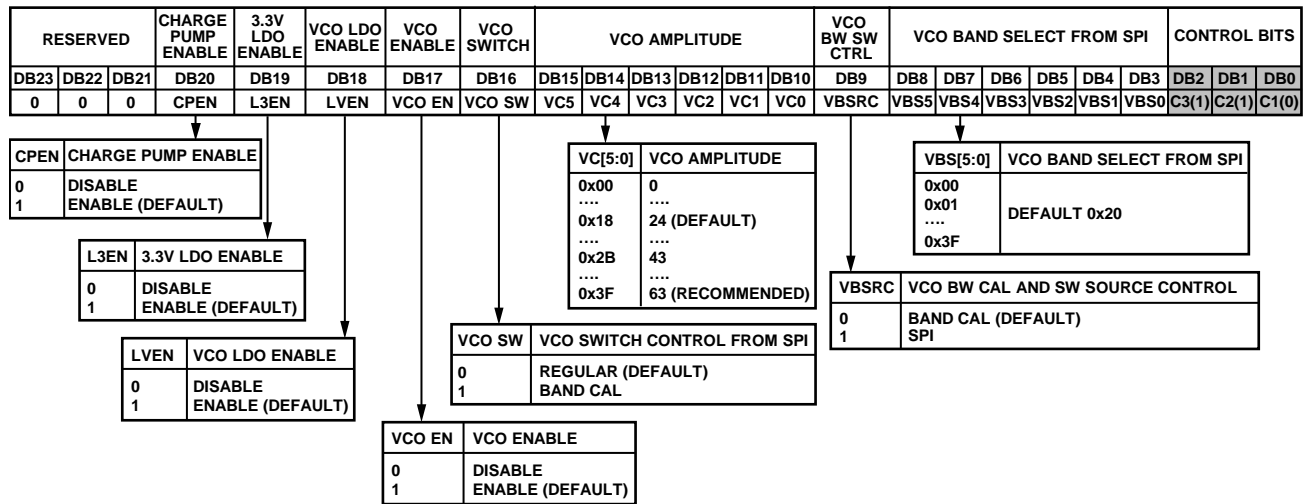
| RESERVED | | | CHARGE PUMP ENABLE | 3.3V LDO ENABLE | VCO LDO ENABLE | VCO ENABLE | VCO SWITCH | VCO AMPLITUDE | | | | | | VCO BW SW CTRL | VCO BAND SELECT FROM SPI | | | | | | CONTROL BITS | | |
|---|---|---|---|---|---|---|---|---|---|---|---|---|---|---|---|---|---|---|---|---|---|---|---|
| DB23 | DB22 | DB21 | DB20 | DB19 | DB18 | DB17 | DB16 | DB15 | DB14 | DB13 | DB12 | DB11 | DB10 | DB9 | DB8 | DB7 | DB6 | DB5 | DB4 | DB3 | DB2 | DB1 | DB0 |
| 0 | 0 | 0 | CPEN | L3EN | LVEN | VCO EN | VCO SW | VC5 | VC4 | VC3 | VC2 | VC1 | VC0 | VBSRC | VBS5 | VBS4 | VBS3 | VBS2 | VBS1 | VBS0 | C3(1) | C2(1) | C1(0) |

| CPEN | CHARGE PUMP ENABLE |
|---|---|
| 0 | DISABLE |
| 1 | ENABLE (DEFAULT) |

| L3EN | 3.3V LDO ENABLE |
|---|---|
| 0 | DISABLE |
| 1 | ENABLE (DEFAULT) |

| LVEN | VCO LDO ENABLE |
|---|---|
| 0 | DISABLE |
| 1 | ENABLE (DEFAULT) |

| VCO EN | VCO ENABLE |
|---|---|
| 0 | DISABLE |
| 1 | ENABLE (DEFAULT) |

| VC[5:0] | VCO AMPLITUDE |
|---|---|
| 0x00 | 0 |
| .... | .... |
| 0x18 | 24 (DEFAULT) |
| .... | .... |
| 0x2B | 43 |
| .... | .... |
| 0x3F | 63 (RECOMMENDED) |

| VCO SW | VCO SWITCH CONTROL FROM SPI |
|---|---|
| 0 | REGULAR (DEFAULT) |
| 1 | BAND CAL |

| VBS[5:0] | VCO BAND SELECT FROM SPI |
|---|---|
| 0x00 0x01 .... 0x3F | DEFAULT 0x20 |

| VBSRC | VCO BW CAL AND SW SOURCE CONTROL |
|---|---|
| 0 | BAND CAL (DEFAULT) |
| 1 | SPI |